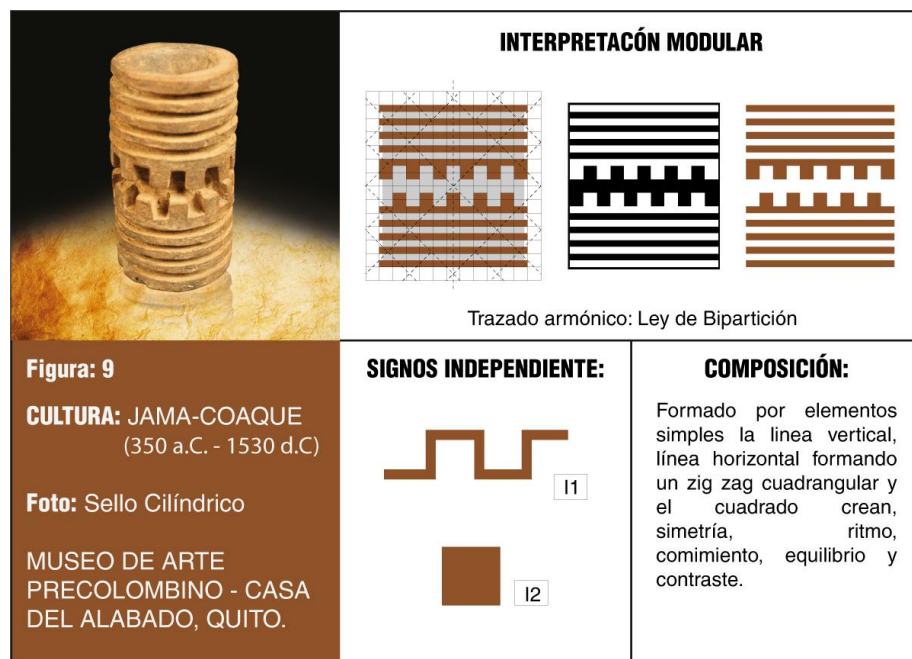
INTERPRETACÓN MODULAR

Trazado armónico: Ley de Bipartición

Figura: 9

CULTURA: JAMA-COAQUE (350 a.C. - 1530 d.C)

Foto: Sello Cilíndrico

MUSEO DE ARTE PRECOLOMBINO - CASA DEL ALABADO, QUITO.

SIGNOS INDEPENDIENTE:

I1

I2

COMPOSICIÓN:

Formado por elementos simples la linea vertical, línea horizontal formando un zig zag cuadrangular y el cuadrado crean, simetría, ritmo, comimiento, equilibrio y contraste.